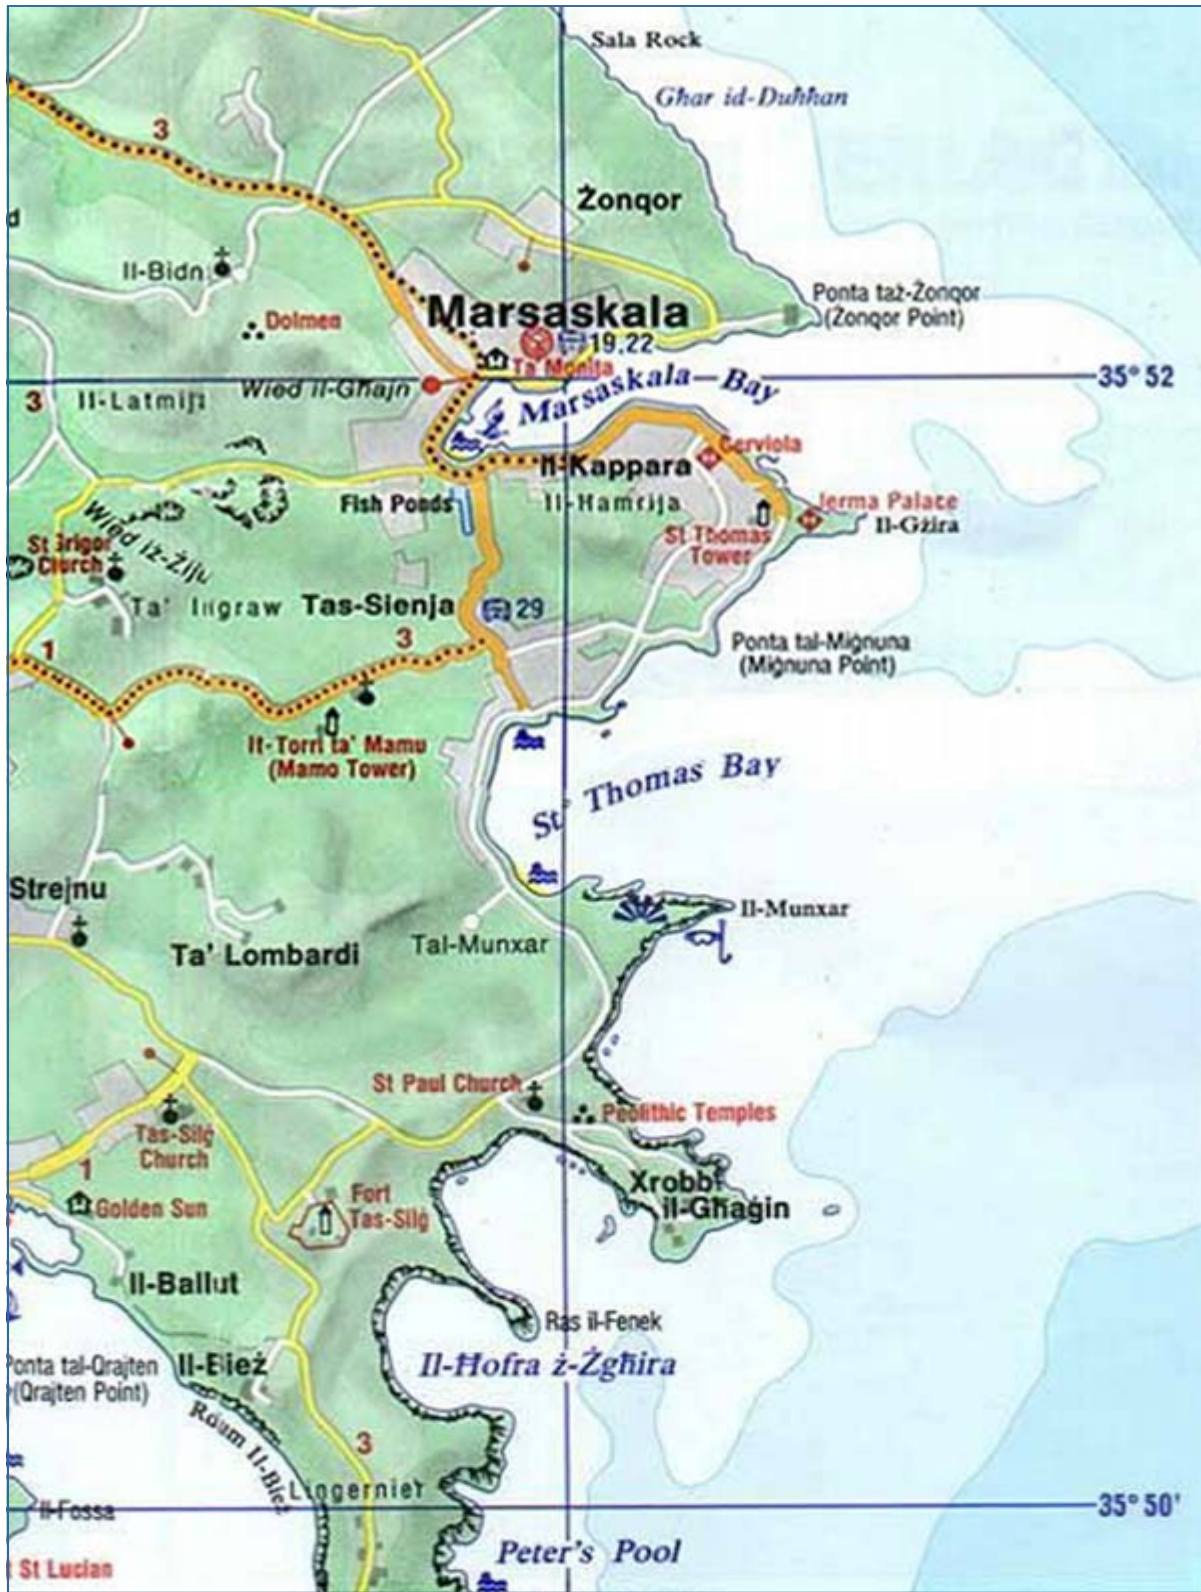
Sala Rock
Għar id-Duħħan
3
Żonqor
d
Il-Bidni
Marsaskala
Ponta taż-Żonqor (Żonqor Point)
Dolmen
19,22
Ta' Monita
35° 52
3
Il-Latmija
Wied il-Għajn
Marsaskala Bay
Il-Kappara
Cerviola
Fish Ponds
Il-Ħamrija
Jerma Palace
Il-Gżira
St Thomas Tower
St Grigor Church
Wied iż-Żiju
Ta' Ingraw
Tas-Sienja
29
3
Ponta tal-Miġnuna (Miġnuna Point)
1
It-Torri ta' Mamu (Mamo Tower)
St Thomas Bay
Strejnu
Il-Munxar
Ta' Lombardi
Tal-Munxar
St Paul Church
Neolithic Temples
Tas-Silġ Church
1
Xrobb il-Għaġin
Golden Sun
Fort Tas-Silġ
Il-Ballut
Ras il-Fenek
Ponta tal-Qrajten (Qrajten Point)
Il-Bież
Il-Ħofra ż-Żgħira
Roam Il-Bież
3
Il-Fossa
Lingerniet
35° 50'
St Lucian
Peter's Pool